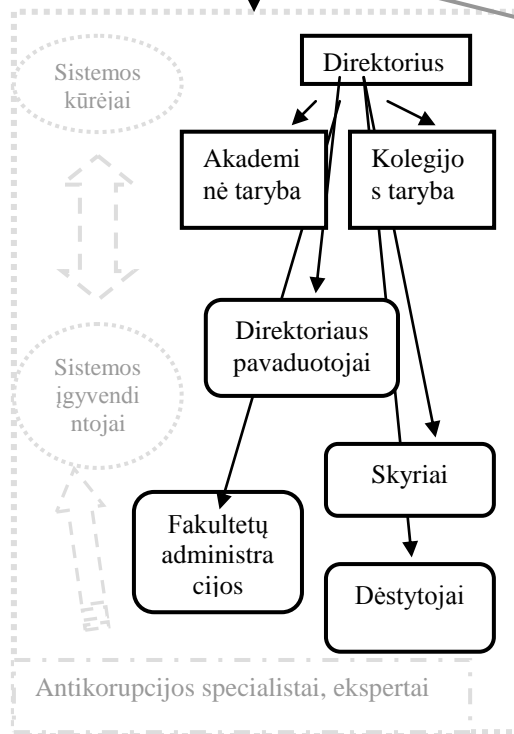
Sistemos kūrėjai

Direktorius

Akademinė taryba

Kolegijos taryba

Direktoriaus pavaduotojai

Sistemos įgyvendintojai

Skyriai

Fakultetų administracijos

Dėstytojai

Antikorupcijos specialistai, ekspertai